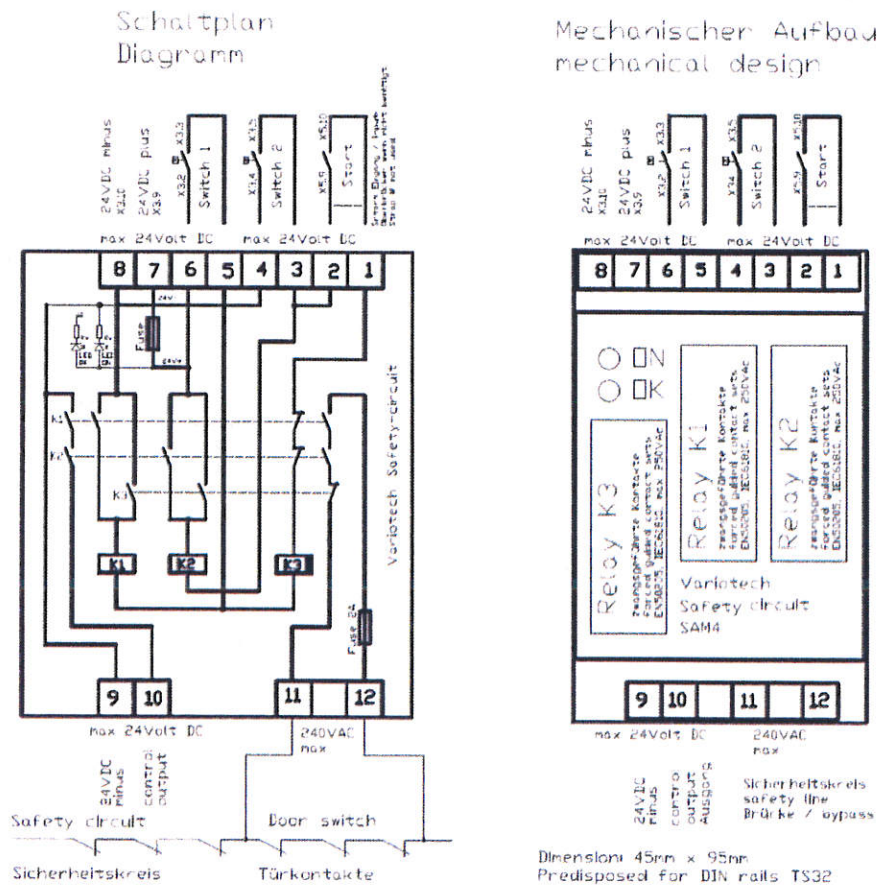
Schaltplan
Diagramm

24VDC minus X3.10
24VDC plus X3.9
X3.2 X3.3 Switch 1
X3.4 X3.5 Switch 2
X5.9 X5.10 Start
Sensor Eingang / Impuls
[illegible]
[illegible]

max 24Volt DC max 24Volt DC

8 7 6 5 4 3 2 1

24V
Fuse
24V
LED
K1
K2
K3
K1 K2 K3
Variotech Safety-circuit
Fuse 24

9 10 11 12

max 24Volt DC
240VAC max

24VDC minus
control output

Safety circuit
Door switch

Sicherheitskreis
Türkontakte

Mechanischer Aufbau
mechanical design

24VDC minus X3.10
24VDC plus X3.9
X3.2 X3.3 Switch 1
X3.4 X3.5 Switch 2
X5.9 X5.10 Start

max 24Volt DC max 24Volt DC

8 7 6 5 4 3 2 1

ON
OK

Relay K3
zwangsgeführte Kontakte
forced guided contact sets
EN50205, IEC61810, max 250VAC

Relay K1
zwangsgeführte Kontakte
forced guided contact sets
EN50205, IEC61810, max 250VAC

Relay K2
zwangsgeführte Kontakte
forced guided contact sets
EN50205, IEC61810, max 250VAC

Variotech
Safety circuit
SAM4

9 10 11 12

max 24Volt DC
240VAC max

24VDC minus
control output Ausgang

Sicherheitskreis
safety line
Brücke / bypass

Dimension: 45mm x 95mm
Predisposed for DIN rails TS32